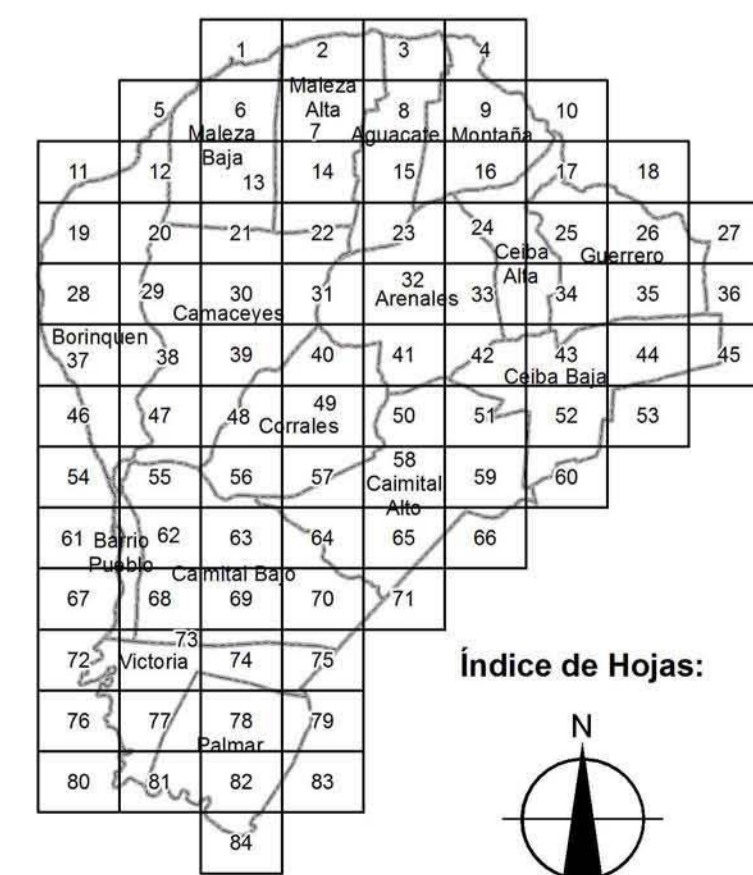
1 2 3 4
5 6 Maleza Alta 7 8 9 10
Maleza Baja Aguacate Montaña
11 12 13 14 15 16 17 18
19 20 21 22 23 24 25 26 27
Ceiba Alta Guerrero
28 29 30 31 32 33 34 35 36
Camaceyes Arenales
Borinquen
37 38 39 40 41 42 43 44 45
Ceiba Baja
46 47 48 49 50 51 52 53
Corrales
54 55 56 57 58 59 60
Caimital Alto
61 Barrio Pueblo 62 63 64 65 66
Caimital Bajo
67 68 69 70 71
72 73 Victoria 74 75
76 77 78 79
Palmar
80 81 82 83
84

Índice de Hojas:

N